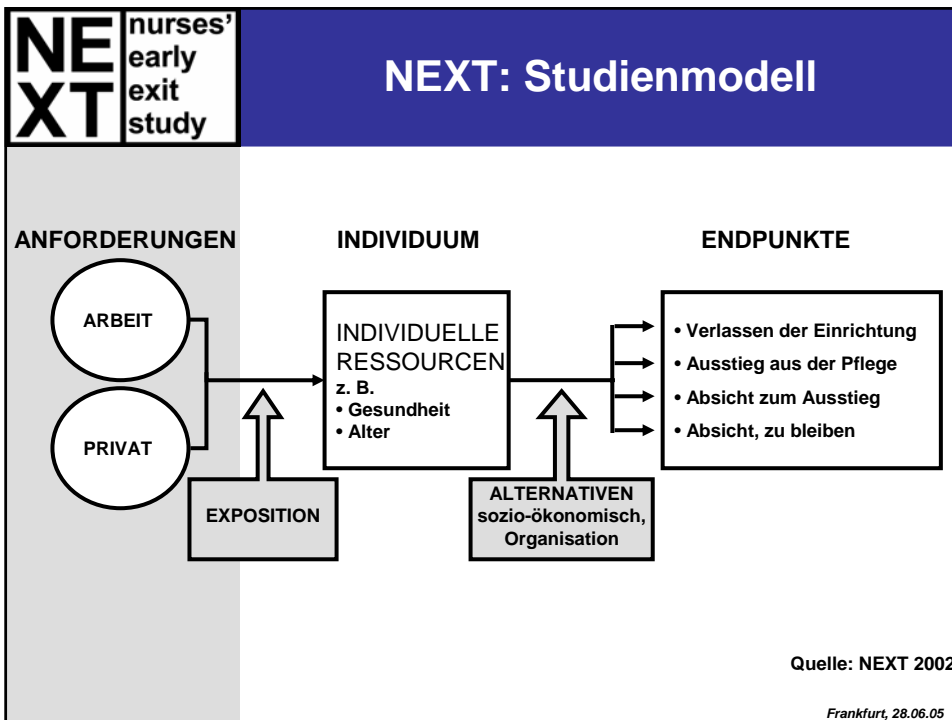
NE XT nurses' early exit study

NEXT: Studienmodell

ANFORDERUNGEN

INDIVIDUUM

ENDPUNKTE

ARBEIT

PRIVAT

INDIVIDUELLE RESSOURCEN
z. B.
• Gesundheit
• Alter

• Verlassen der Einrichtung
• Ausstieg aus der Pflege
• Absicht zum Ausstieg
• Absicht, zu bleiben

EXPOSITION

ALTERNATIVEN sozio-ökonomisch, Organisation

Quelle: NEXT 2002

Frankfurt, 28.06.05